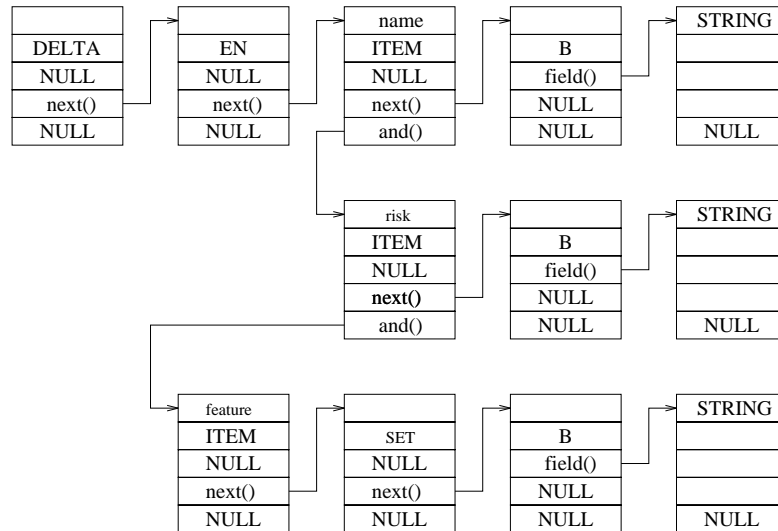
| |
|---|
| DELTA |
| NULL |
| next() |
| NULL |

| |
|---|
| EN |
| NULL |
| next() |
| NULL |

| name |
|---|
| ITEM |
| NULL |
| next() |
| and() |

| |
|---|
| B |
| field() |
| NULL |
| NULL |

| STRING |
|---|
| |
| |
| |
| NULL |

| risk |
|---|
| ITEM |
| NULL |
| next() |
| and() |

| |
|---|
| B |
| field() |
| NULL |
| NULL |

| STRING |
|---|
| |
| |
| |
| NULL |

| feature |
|---|
| ITEM |
| NULL |
| next() |
| NULL |

| |
|---|
| SET |
| NULL |
| next() |
| NULL |

| |
|---|
| B |
| field() |
| NULL |
| NULL |

| STRING |
|---|
| |
| |
| |
| NULL |